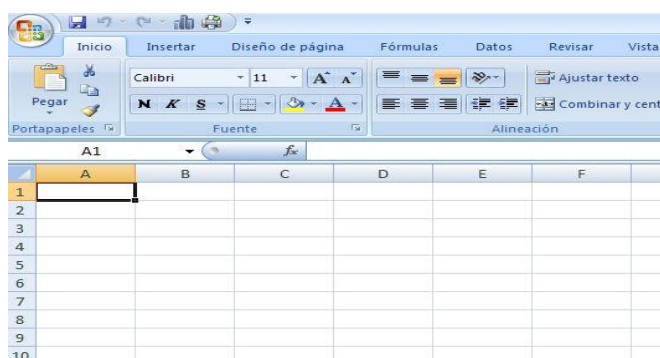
Inicio Insertar Diseño de página Fórmulas Datos Revisar Vista

Pegar
Calibri 11
N K S
Ajustar texto
Combinar y cent
Portapapeles Fuente Alineación

A1 $f_x$

| | A | B | C | D | E | F |
|---|---|---|---|---|---|---|
| 1 | | | | | | |
| 2 | | | | | | |
| 3 | | | | | | |
| 4 | | | | | | |
| 5 | | | | | | |
| 6 | | | | | | |
| 7 | | | | | | |
| 8 | | | | | | |
| 9 | | | | | | |
| 10 | | | | | | |